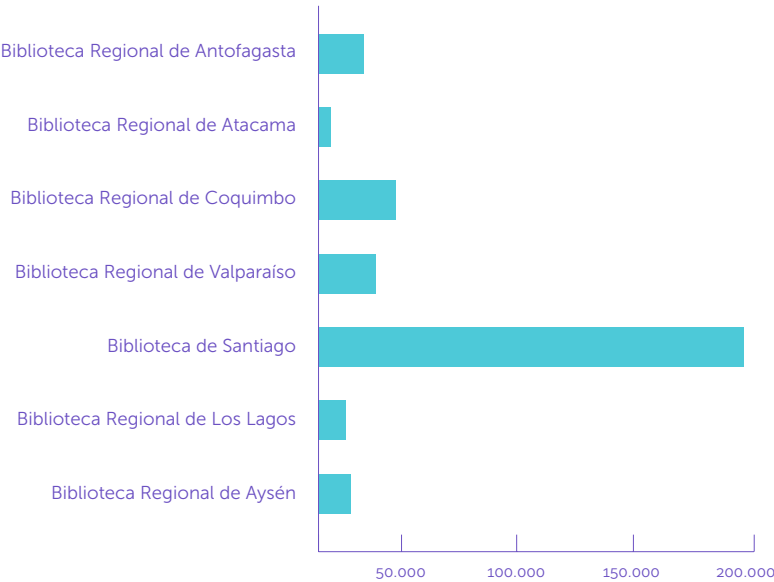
Biblioteca Regional de Antofagasta
Biblioteca Regional de Atacama
Biblioteca Regional de Coquimbo
Biblioteca Regional de Valparaíso
Biblioteca de Santiago
Biblioteca Regional de Los Lagos
Biblioteca Regional de Aysén

50.000
100.000
150.000
200.000